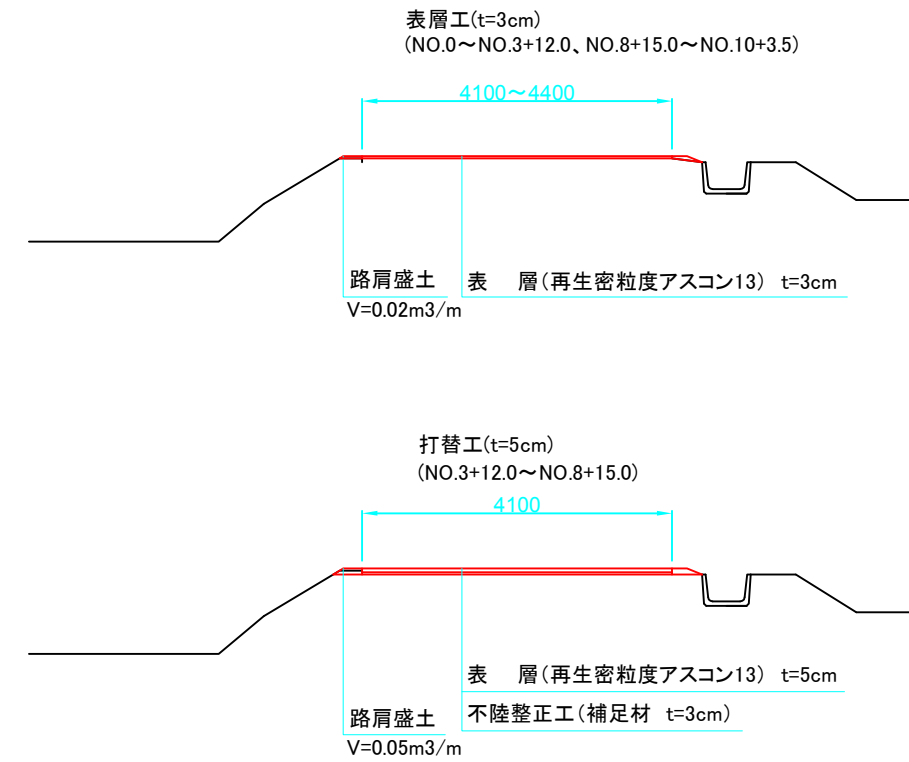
表層工(t=3cm)
(NO.0〜NO.3+12.0、NO.8+15.0〜NO.10+3.5)

4100〜4400

路肩盛土
V=0.02m3/m

表　層(再生密粒度アスコン13)　t=3cm

打替工(t=5cm)
(NO.3+12.0〜NO.8+15.0)

4100

表　層(再生密粒度アスコン13)　t=5cm

不陸整正工(補足材　t=3cm)

路肩盛土
V=0.05m3/m